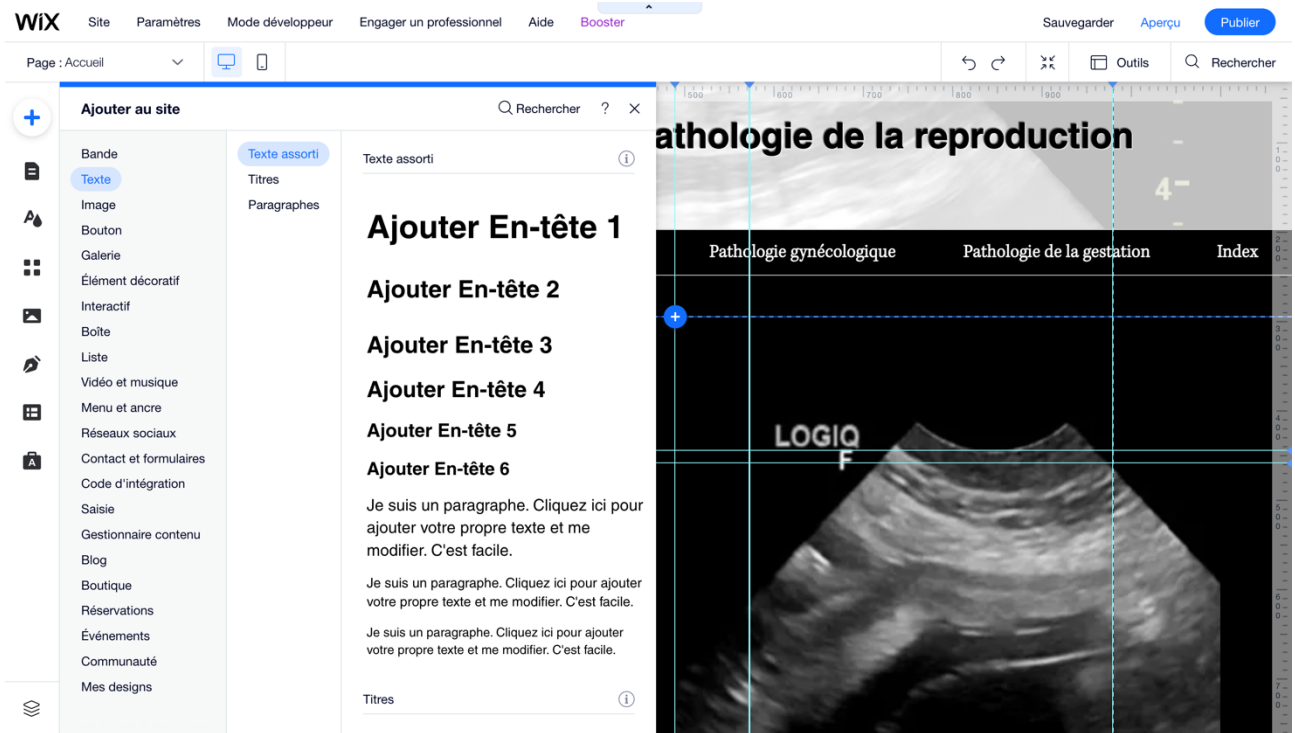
WiX Site Paramètres Mode développeur Engager un professionnel Aide Booster Sauvegarder Aperçu Publier

Page : Accueil Outils Rechercher

Ajouter au site Rechercher ?

Bande
Texte
Image
Bouton
Galerie
Élément décoratif
Interactif
Boîte
Liste
Vidéo et musique
Menu et ancre
Réseaux sociaux
Contact et formulaires
Code d'intégration
Saisie
Gestionnaire contenu
Blog
Boutique
Réservations
Événements
Communauté
Mes designs

Texte assorti
Titres
Paragraphes

Texte assorti

Ajouter En-tête 1

Ajouter En-tête 2

Ajouter En-tête 3

Ajouter En-tête 4

Ajouter En-tête 5

Ajouter En-tête 6

Je suis un paragraphe. Cliquez ici pour ajouter votre propre texte et me modifier. C'est facile.

Je suis un paragraphe. Cliquez ici pour ajouter votre propre texte et me modifier. C'est facile.

Je suis un paragraphe. Cliquez ici pour ajouter votre propre texte et me modifier. C'est facile.

Titres

500 600 700 800 900

athologie de la reproduction

Pathologie gynécologique Pathologie de la gestation Index

LOGIQ
F